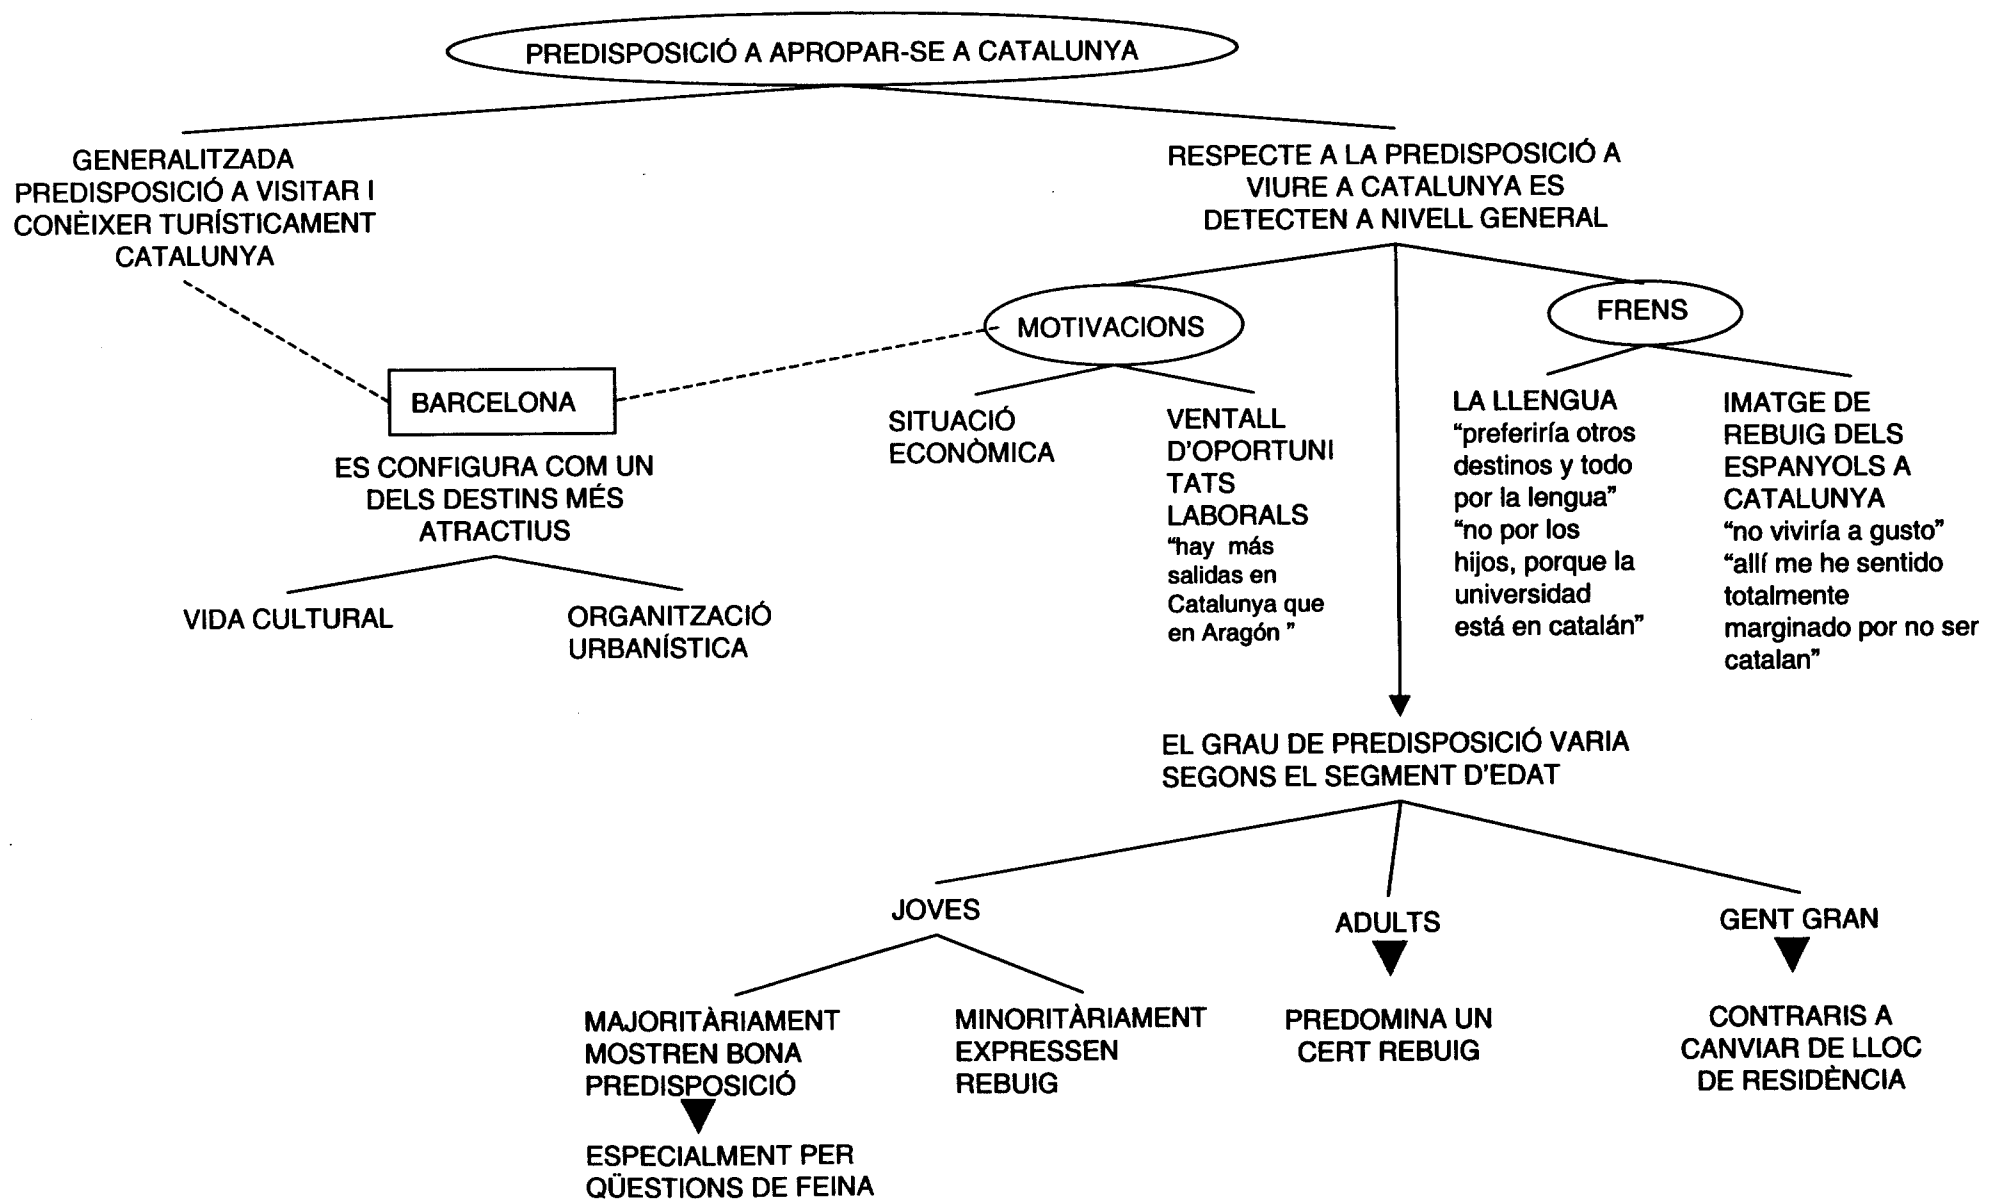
PREDISPOSICIÓ A APROPAR-SE A CATALUNYA

GENERALITZADA PREDISPOSICIÓ A VISITAR I CONÈIXER TURÍSTICAMENT CATALUNYA

RESPECTE A LA PREDISPOSICIÓ A VIURE A CATALUNYA ES DETECTEN A NIVELL GENERAL

MOTIVACIONS

FRENS

BARCELONA

ES CONFIGURA COM UN DELS DESTINS MÉS ATRACTIUS

VIDA CULTURAL

ORGANITZACIÓ URBANÍSTICA

SITUACIÓ ECONÒMICA

VENTALL D'OPORTUNITATS LABORALS
"hay más salidas en Catalunya que en Aragón "

LA LLENGUA
"preferiría otros destinos y todo por la lengua"
"no por los hijos, porque la universidad está en catalán"

IMATGE DE REBUIG DELS ESPANYOLS A CATALUNYA
"no viviría a gusto"
"allí me he sentido totalmente marginado por no ser catalan"

EL GRAU DE PREDISPOSICIÓ VARIA SEGONS EL SEGMENT D'EDAT

JOVES

ADULTS

GENT GRAN

MAJORITÀRIAMENT MOSTREN BONA PREDISPOSICIÓ

ESPECIALMENT PER QÜESTIONS DE FEINA

MINORITÀRIAMENT EXPRESSEN REBUIG

PREDOMINA UN CERT REBUIG

CONTRARIS A CANVIAR DE LLOC DE RESIDÈNCIA